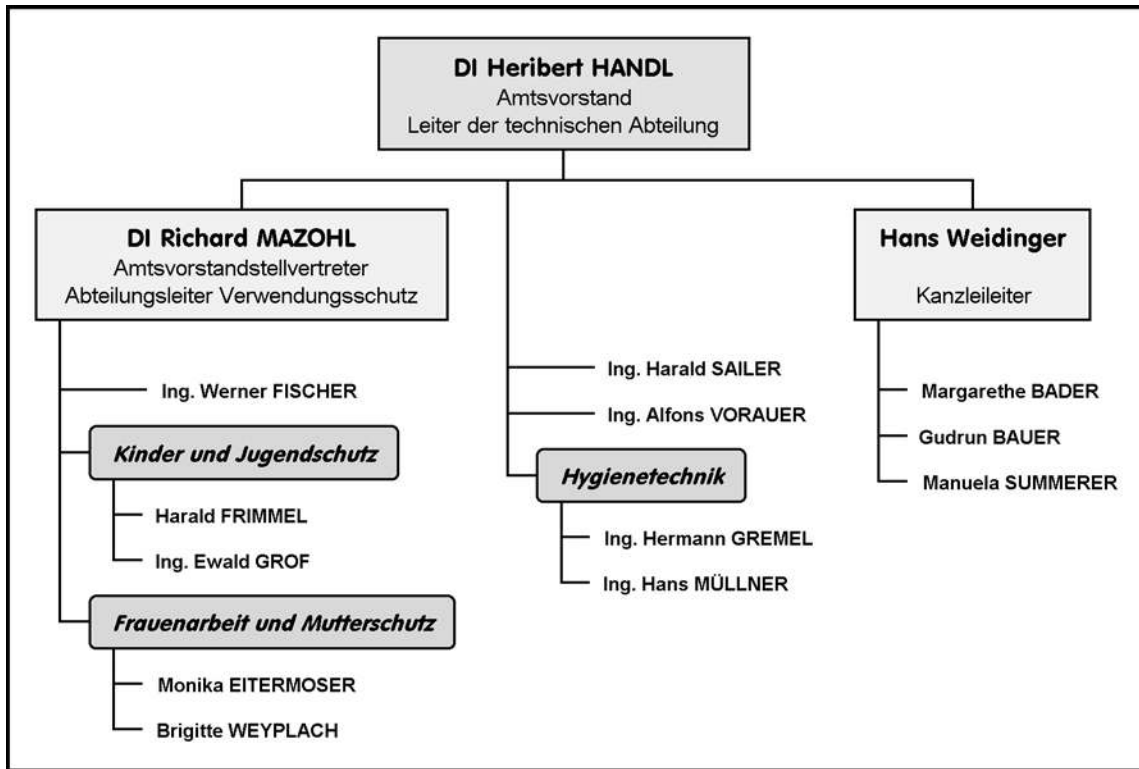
DI Heribert HANDL
Amtsvorstand
Leiter der technischen Abteilung

DI Richard MAZOHL
Amtsvorstandstellvertreter
Abteilungsleiter Verwendungsschutz

Ing. Werner FISCHER

Kinder und Jugendschutz

Harald FRIMMEL

Ing. Ewald GROF

Frauenarbeit und Mutterschutz

Monika EITERMOSER

Brigitte WEYPLACH

Ing. Harald SAILER

Ing. Alfons VORAUER

Hygienetechnik

Ing. Hermann GREMEL

Ing. Hans MÜLLNER

Hans Weidinger

Kanzleileiter

Margarethe BADER

Gudrun BAUER

Manuela SUMMERER